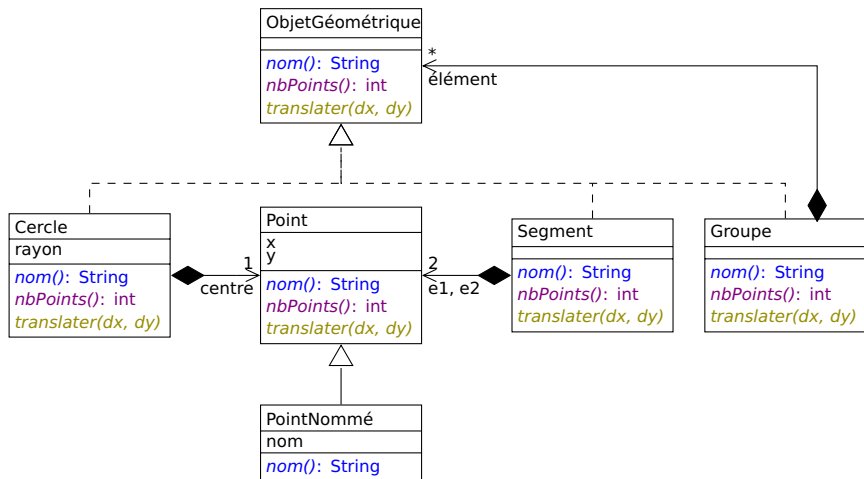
ObjetGéométrique

nom(): String
nbPoints(): int
translater(dx, dy)

*
élément

Cercle
rayon
nom(): String
nbPoints(): int
translater(dx, dy)

1
centre

Point
x
y
nom(): String
nbPoints(): int
translater(dx, dy)

2
e1, e2

Segment

nom(): String
nbPoints(): int
translater(dx, dy)

Groupe

nom(): String
nbPoints(): int
translater(dx, dy)

PointNommé
nom
nom(): String